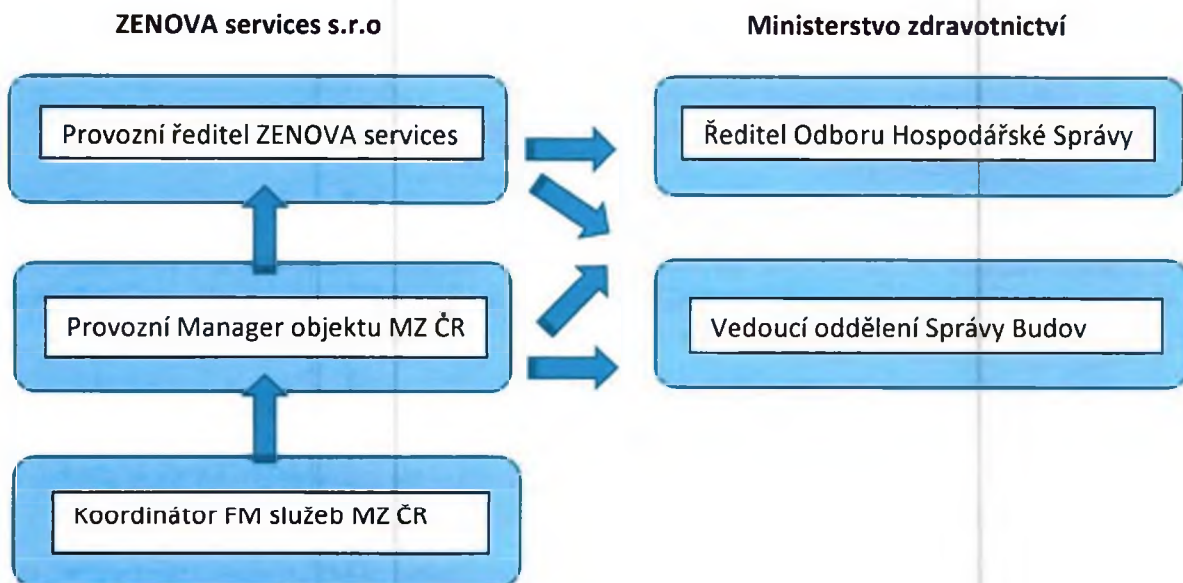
ZENOVA services s.r.o

Ministerstvo zdravotnictví

Provozní ředitel ZENOVA services

Ředitel Odboru Hospodářské Správy

Provozní Manager objektu MZ ČR

Vedoucí oddělení Správy Budov

Koordinátor FM služeb MZ ČR